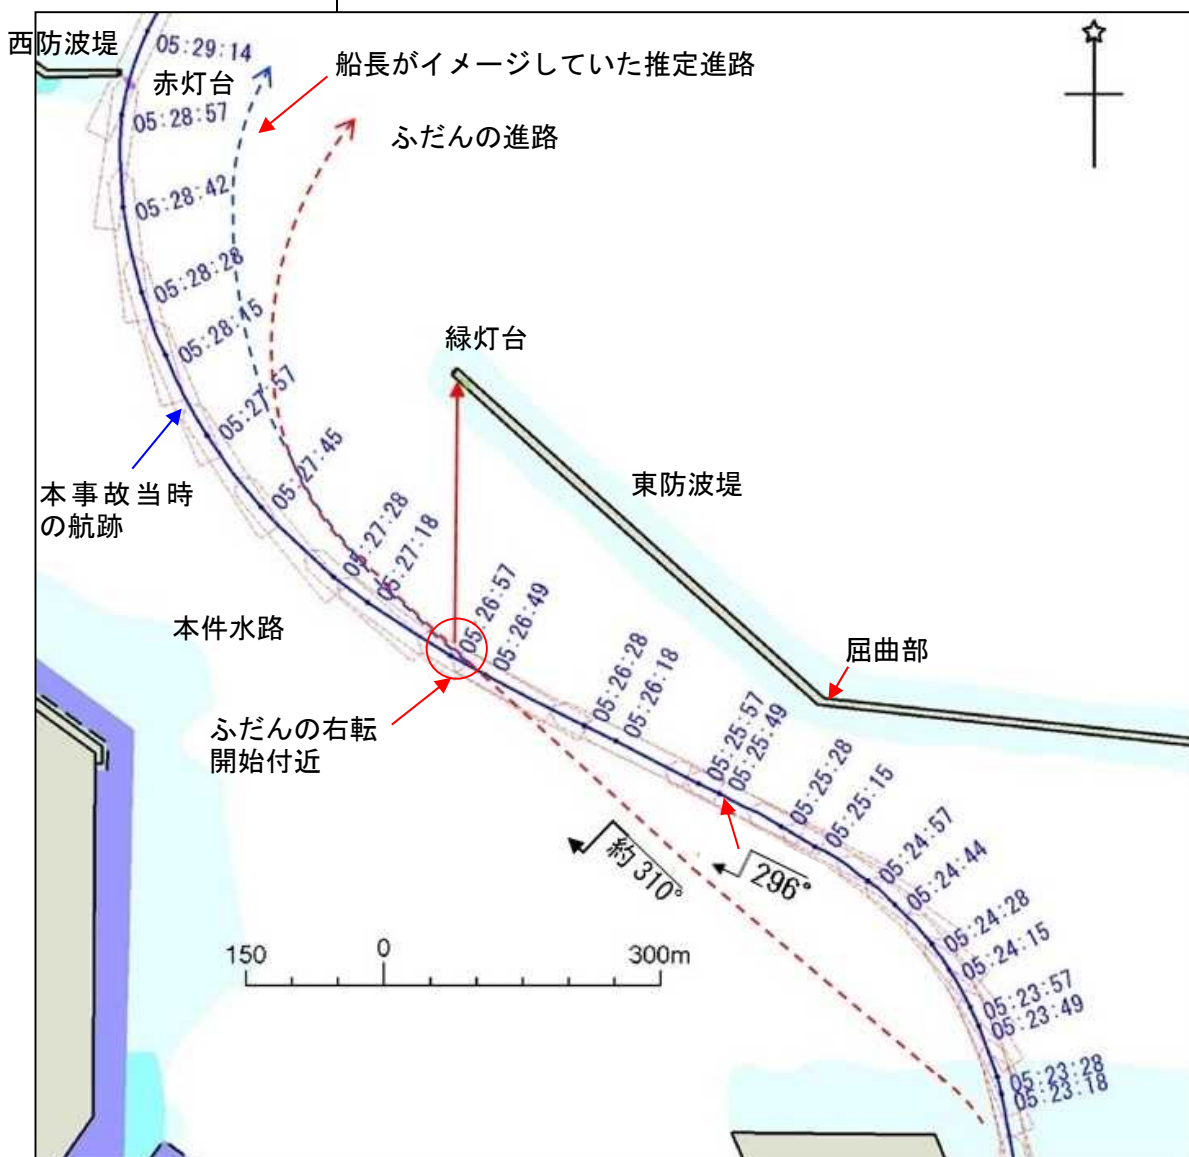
西防波堤
05:29:14
赤灯台
船長がイメージしていた推定進路
05:28:57
ふだんの進路
05:28:42
05:28:28
05:28:15
緑灯台
05:27:57
05:27:45
東防波堤
本事故当時の航跡
05:27:28
05:27:18
本件水路
05:26:57
05:26:49
屈曲部
05:26:28
05:26:18
ふだんの右転開始付近
05:25:57
05:25:49
05:25:28
05:25:15
約310°
296°
05:24:57
05:24:44
05:24:28
05:24:15
150
0
300m
05:23:57
05:23:49
05:23:28
05:23:18